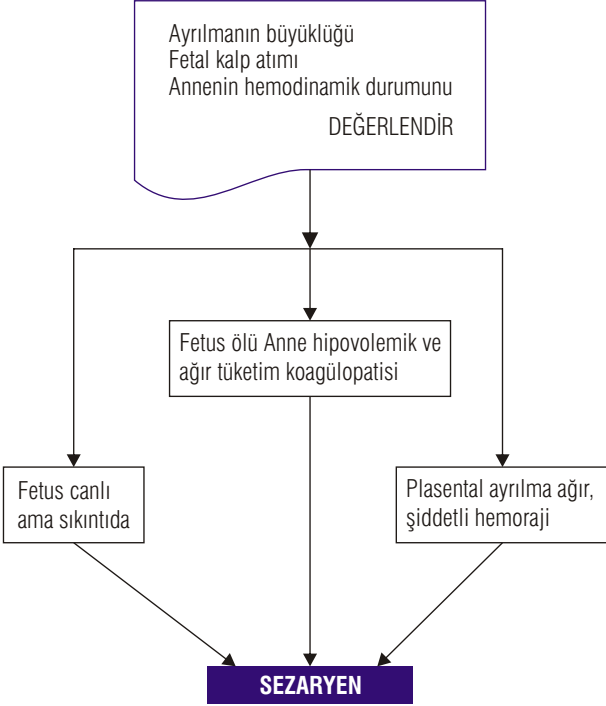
Ayrılmanın büyüklüğü
Fetal kalp atımı
Annenin hemodinamik durumunu

DEĞERLENDİR

Fetus ölü Anne hipovolemik ve ağır tüketim koagülopatisi

Fetus canlı ama sıkıntıda

Plasental ayrılma ağır, şiddetli hemoraji

SEZARYEN